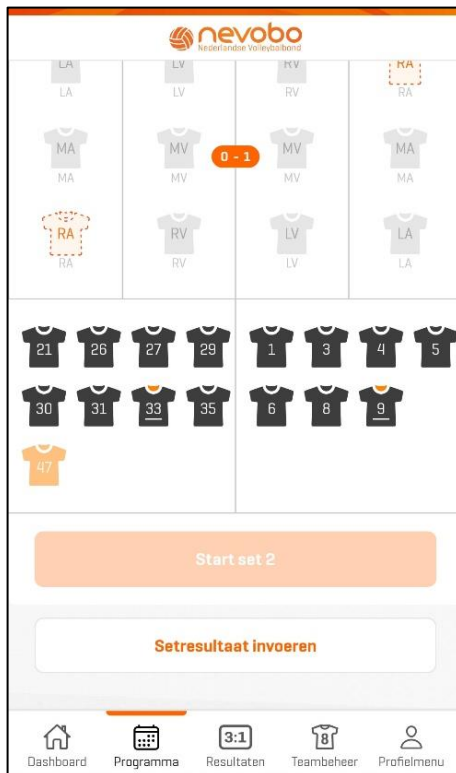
nevobo
Nederlandse Volleybalbond

LA
LA
LV
LV
RV
RV
RA
RA

MA
MA
MV
MV
0 - 1
MV
MV
MA
MA

RA
RA
RV
RV
LV
LV
LA
LA

21 26 27 29
30 31 33 35
47

1 3 4 5
6 8 9

Start set 2

Setresultaat invoeren

Dashboard
Programma
3:1
Resultaten
8
Teambeheer
Profielmenu